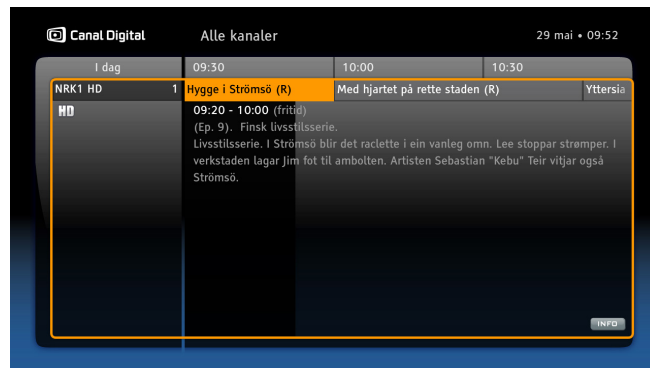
Canal Digital
Alle kanaler
29 mai • 09:52

| I dag | 09:30 | 10:00 | 10:30 |
|---|---|---|---|
| NRK1 HD 1 | Hygge i Strömsö (R) | Med hjartet på rette staden (R) | Yttersia |

HD

09:20 - 10:00 (fritid)
(Ep. 9). Finsk livsstilsserie.
Livsstilsserie. I Strömsö blir det raclette i ein vanleg omn. Lee stoppar strømper. I verkstaden lagar Jim fot til ambolten. Artisten Sebastian "Kebu" Teir vitjar også Strömsö.

INFO